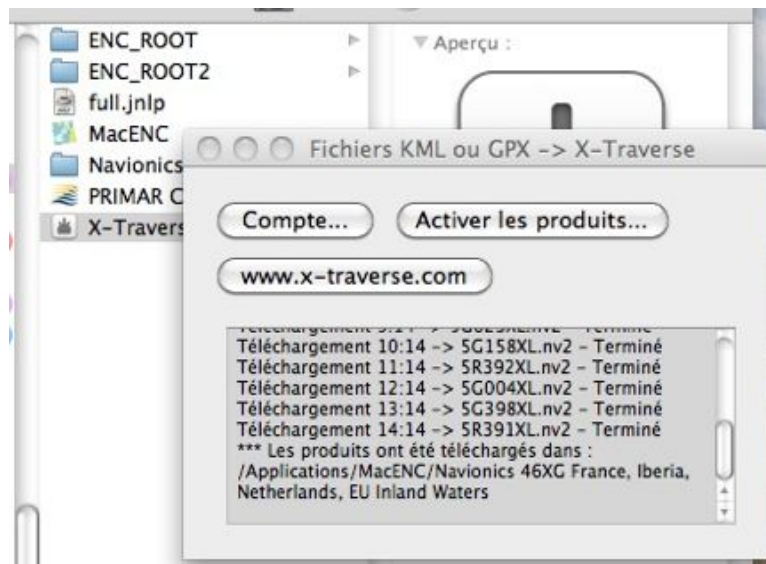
ENC_ROOT
ENC_ROOT2
full.jnlp
MacENC
Navionics
PRIMAR C
X-Travers

Aperçu :

Fichiers KML ou GPX -> X-Traverse

Compte...
Activer les produits...
www.x-traverse.com

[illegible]
Téléchargement 10:14 -> 5G158XL.nv2 - Terminé
Téléchargement 11:14 -> 5R392XL.nv2 - Terminé
Téléchargement 12:14 -> 5G004XL.nv2 - Terminé
Téléchargement 13:14 -> 5G398XL.nv2 - Terminé
Téléchargement 14:14 -> 5R391XL.nv2 - Terminé
*** Les produits ont été téléchargés dans :
/Applications/MacENC/Navionics 46XG France, Iberia, Netherlands, EU Inland Waters